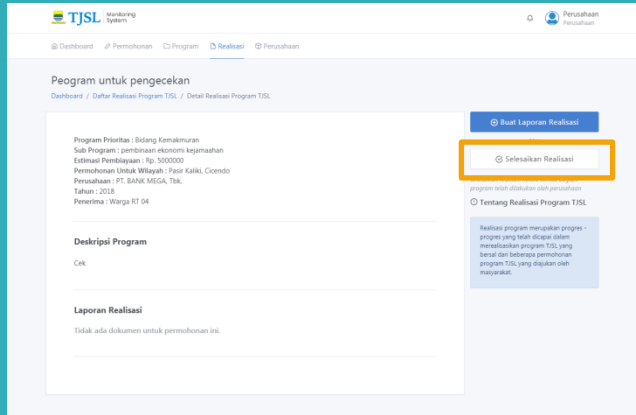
TJSL Monitoring System

Perusahaan
Perusahaan

Dashboard Permohonan Program Realisasi Perusahaan

Peogram untuk pengecekan

Dashboard / Daftar Realisasi Program TJSL / Detail Realisasi Program TJSL

Program Prioritas : Bidang Kemakmuran
Sub Program : pembinaan ekonomi kejamaahan
Estimasi Pembiayaan : Rp. 5000000
Permohonan Untuk Wilayah : Pasir Kaliki, Cicendo
Perusahaan : PT. BANK MEGA, Tbk.
Tahun : 2018
Penerima : Warga RT 04

Deskripsi Program

Cek

Laporan Realisasi

Tidak ada dokumen untuk permohonan ini.

Buat Laporan Realisasi

Selesaikan Realisasi

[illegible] program telah dilakukan oleh perusahaan

Tentang Realisasi Program TJSL

Realisasi program merupakan progres - progres yang telah dicapai dalam merealisasikan program TJSL yang bersal dari beberapa permohonan program TJSL yang diajukan oleh masyarakat.